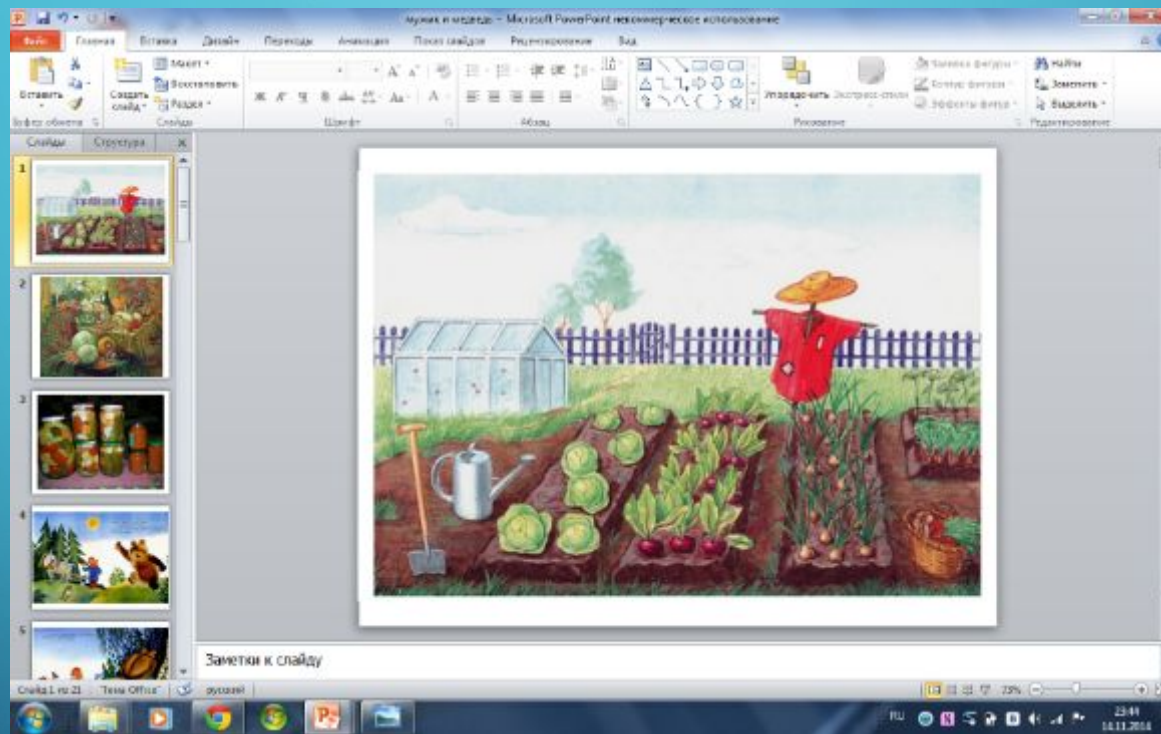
мужик и медведь - Microsoft PowerPoint некоммерческое использование

Файл Главная Вставка Дизайн Переходы Анимация Показ слайдов Рецензирование Вид

Вставить Создать слайд Макет Восстановить Раздел Буфер обмена Слайды Шрифт Абзац Упорядочить Экспресс-стили Заливка фигуры Контур фигуры Эффекты фигуры Рисование Найти Заменить Выделить Редактирование

Слайды Структура

1
2
3
4
5

Заметки к слайду

Слайд 1 из 21 "Тема Office" русский

73%

RU 23:44 14.11.2014